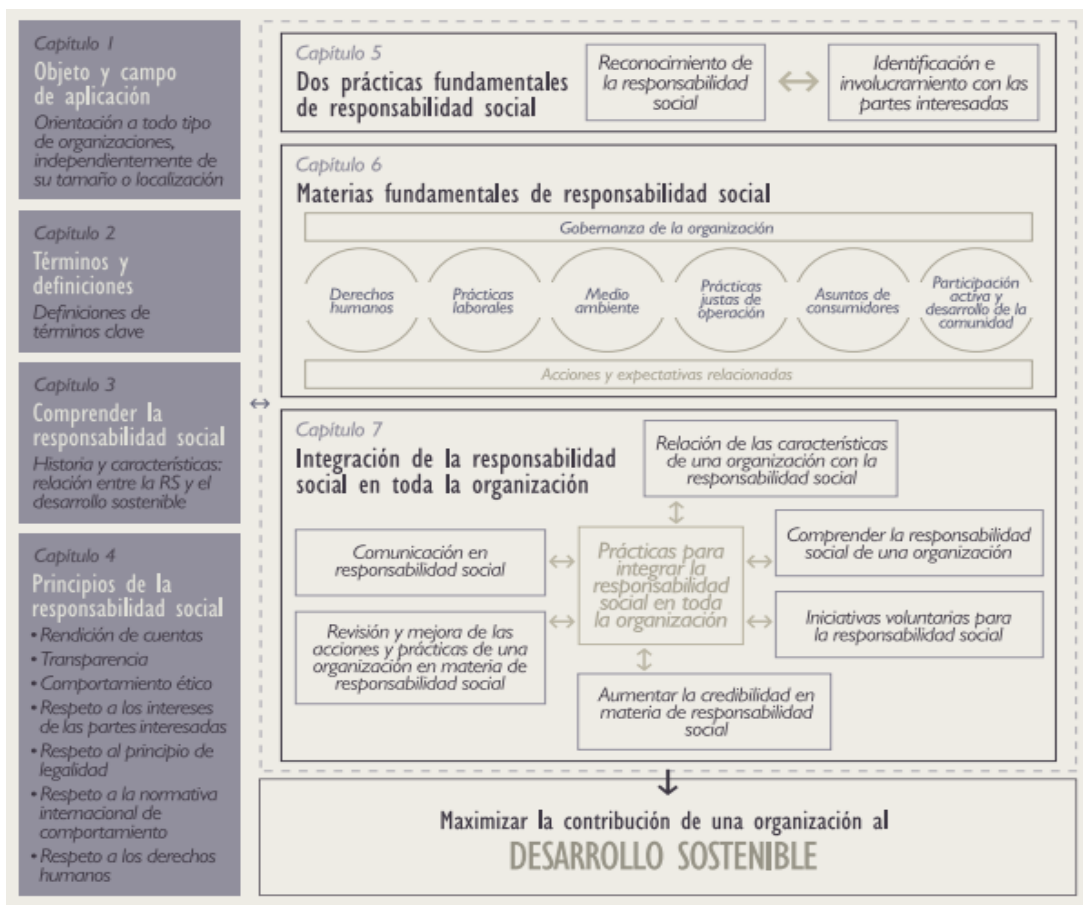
Capítulo 1
Objeto y campo de aplicación
Orientación a todo tipo de organizaciones, independientemente de su tamaño o localización

Capítulo 2
Términos y definiciones
Definiciones de términos clave

Capítulo 3
Comprender la responsabilidad social
Historia y características: relación entre la RS y el desarrollo sostenible

Capítulo 4
Principios de la responsabilidad social
• Rendición de cuentas
• Transparencia
• Comportamiento ético
• Respeto a los intereses de las partes interesadas
• Respeto al principio de legalidad
• Respeto a la normativa internacional de comportamiento
• Respeto a los derechos humanos

↔

Capítulo 5
Dos prácticas fundamentales de responsabilidad social
Reconocimiento de la responsabilidad social
↔
Identificación e involucramiento con las partes interesadas

Capítulo 6
Materias fundamentales de responsabilidad social
Gobernanza de la organización
Derechos humanos
Prácticas laborales
Medio ambiente
Prácticas justas de operación
Asuntos de consumidores
Participación activa y desarrollo de la comunidad
Acciones y expectativas relacionadas

Capítulo 7
Integración de la responsabilidad social en toda la organización
Relación de las características de una organización con la responsabilidad social
Comunicación en responsabilidad social
Prácticas para integrar la responsabilidad social en toda la organización
Comprender la responsabilidad social de una organización
Iniciativas voluntarias para la responsabilidad social
Revisión y mejora de las acciones y prácticas de una organización en materia de responsabilidad social
Aumentar la credibilidad en materia de responsabilidad social

Maximizar la contribución de una organización al
DESARROLLO SOSTENIBLE